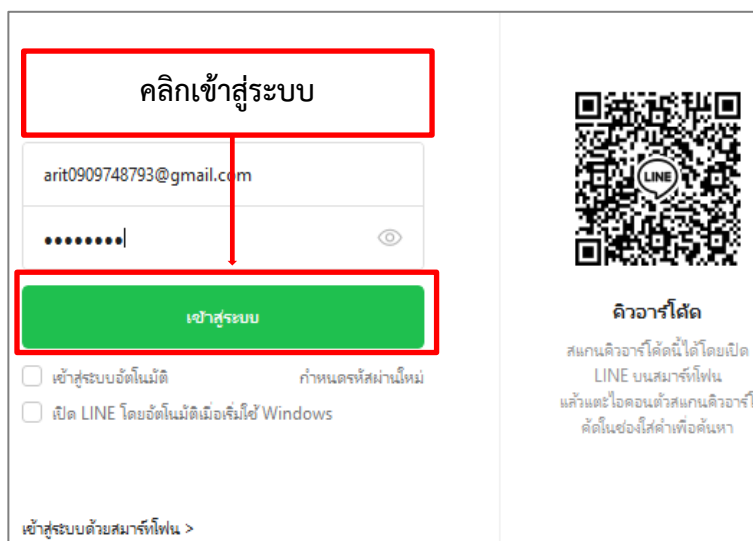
คลิกเข้าสู่ระบบ

arit0909748793@gmail.com

••••••••

เข้าสู่ระบบ

เข้าสู่ระบบอัตโนมัติ

กำหนดรหัสผ่านใหม่

เปิด LINE โดยอัตโนมัติเมื่อเริ่มใช้ Windows

เข้าสู่ระบบด้วยสมาร์ทโฟน >

LINE

คิวอาร์โค้ด

สแกนคิวอาร์โค้ดนี้ได้โดยเปิด LINE บนสมาร์ทโฟน แล้วแตะไอคอนตัวสแกนคิวอาร์โ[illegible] ค้ดในช่องใส่คำเพื่อค้นหา